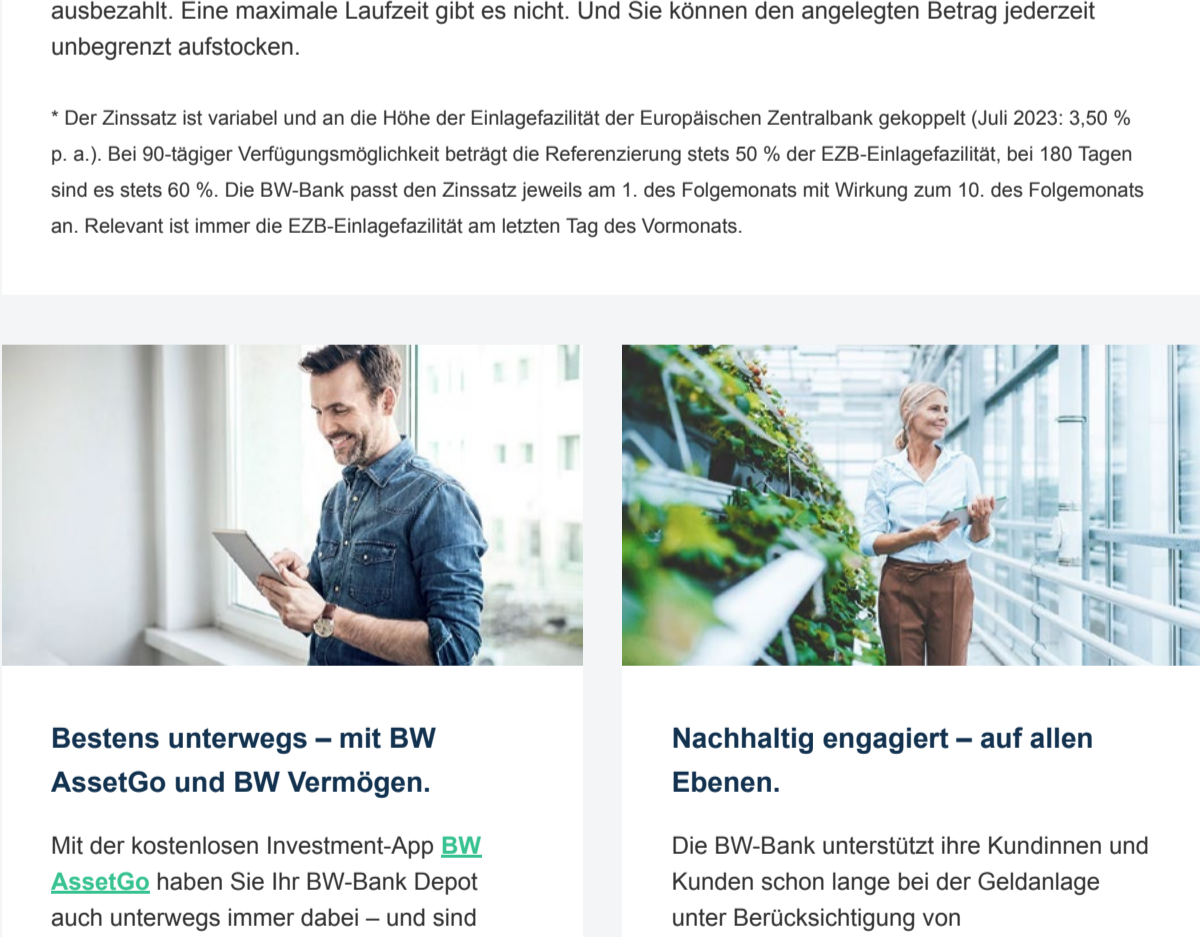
ausbezahlt. Eine maximale Laufzeit gibt es nicht. Und Sie können den angelegten Betrag jederzeit unbegrenzt aufstocken.

* Der Zinssatz ist variabel und an die Höhe der Einlagefazilität der Europäischen Zentralbank gekoppelt (Juli 2023: 3,50 % p. a.). Bei 90-tägiger Verfügungsmöglichkeit beträgt die Referenzierung stets 50 % der EZB-Einlagefazilität, bei 180 Tagen sind es stets 60 %. Die BW-Bank passt den Zinssatz jeweils am 1. des Folgemonats mit Wirkung zum 10. des Folgemonats an. Relevant ist immer die EZB-Einlagefazilität am letzten Tag des Vormonats.

Bestens unterwegs – mit BW AssetGo und BW Vermögen.

Mit der kostenlosen Investment-App BW AssetGo haben Sie Ihr BW-Bank Depot auch unterwegs immer dabei – und sind

Nachhaltig engagiert – auf allen Ebenen.

Die BW-Bank unterstützt ihre Kundinnen und Kunden schon lange bei der Geldanlage unter Berücksichtigung von